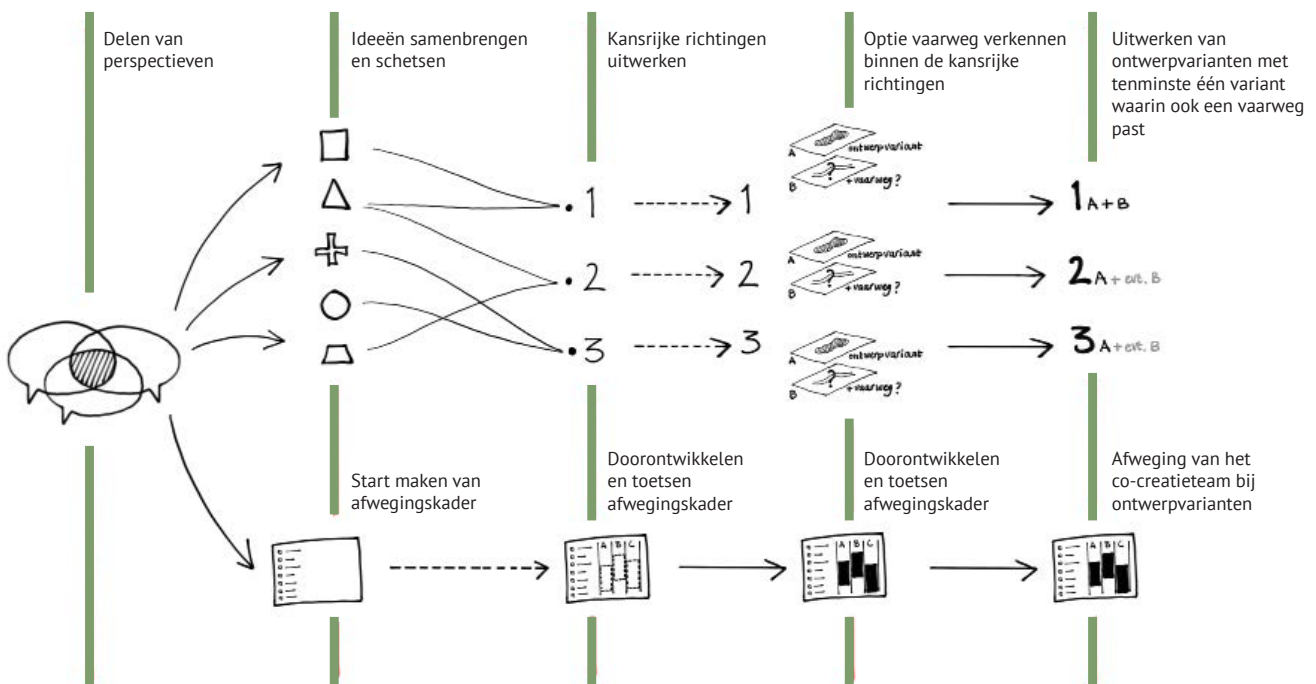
Delen van perspectieven

Ideeën samenbrengen en schetsen

Kansrijke richtingen uitwerken

Optie vaarweg verkennen binnen de kansrijke richtingen

Uitwerken van ontwerpvarianten met tenminste één variant waarin ook een vaarweg past

A ontwerpvariant
B ? +vaarweg?

1 1 $1_{A+B}$

A ontwerpvariant
B ? +vaarweg?

2 2 $2_{A + evt. B}$

A ontwerpvariant
B ? +vaarweg?

3 3 $3_{A + evt. B}$

Start maken van afwegingskader

Doorontwikkelen en toetsen afwegingskader

Doorontwikkelen en toetsen afwegingskader

Afweging van het co-creatieteam bij ontwerpvarianten

A B C

A B C

A B C